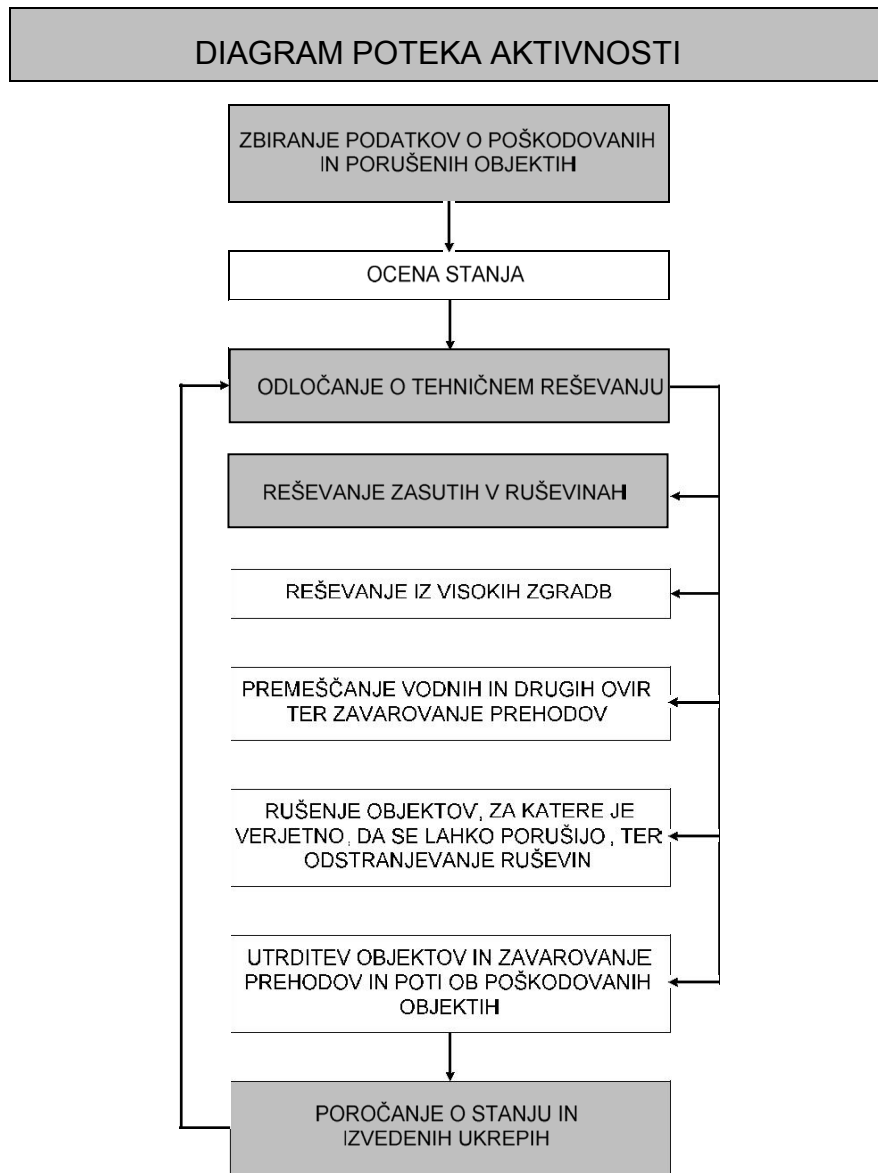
DIAGRAM POTEKA AKTIVNOSTI

ZBIRANJE PODATKOV O POŠKODOVANIH IN PORUŠENIH OBJEKTIH

OCENA STANJA

ODLOČANJE O TEHNIČNEM REŠEVANJU

REŠEVANJE ZASUTIH V RUŠEVINAH

REŠEVANJE IZ VISOKIH ZGRADB

PREMEŠČANJE VODNIH IN DRUGIH OVIR TER ZAVAROVANJE PREHODOV

RUŠENJE OBJEKTOV, ZA KATERE JE VERJETNO, DA SE LAHKO PORUŠIJO, TER ODSTRANJEVANJE RUŠEVIN

UTRDITEV OBJEKTOV IN ZAVAROVANJE PREHODOV IN POTI OB POŠKODOVANIH OBJEKTIH

POROČANJE O STANJU IN IZVEDENIH UKREPIH